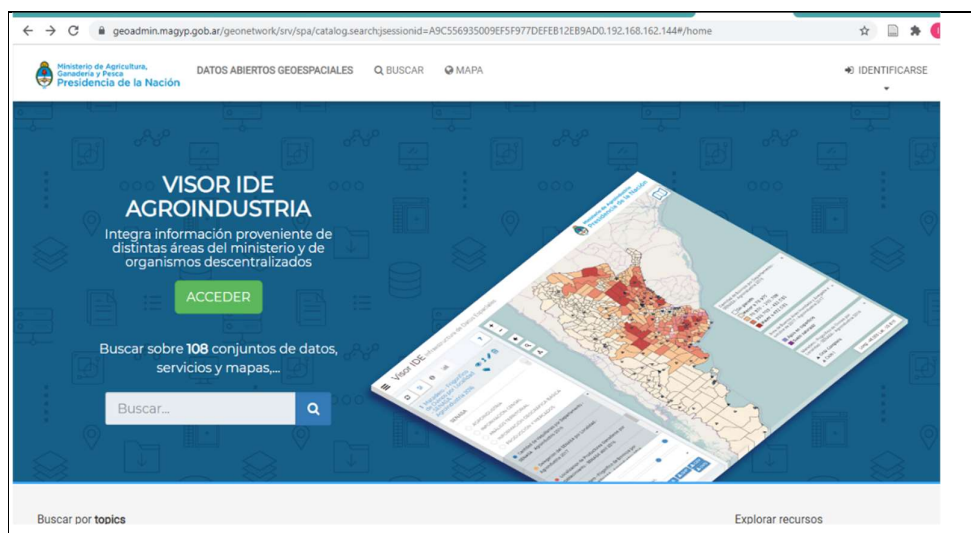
geoadmin.magyp.gob.ar/geonetwork/srv/spa/catalog.search;jsessionid=A9C556935009EF5F977DEFEB12EB9AD0.192.168.162.144#/home

Ministerio de Agricultura, Ganadería y Pesca
Presidencia de la Nación

DATOS ABIERTOS GEOESPACIALES
BUSCAR
MAPA
IDENTIFICARSE

VISOR IDE AGROINDUSTRIA

Integra información proveniente de distintas áreas del ministerio y de organismos descentralizados

ACCEDER

Buscar sobre **108** conjuntos de datos, servicios y mapas,...

Buscar...

Visor IDE

Buscar por **topics**

Explorar recursos